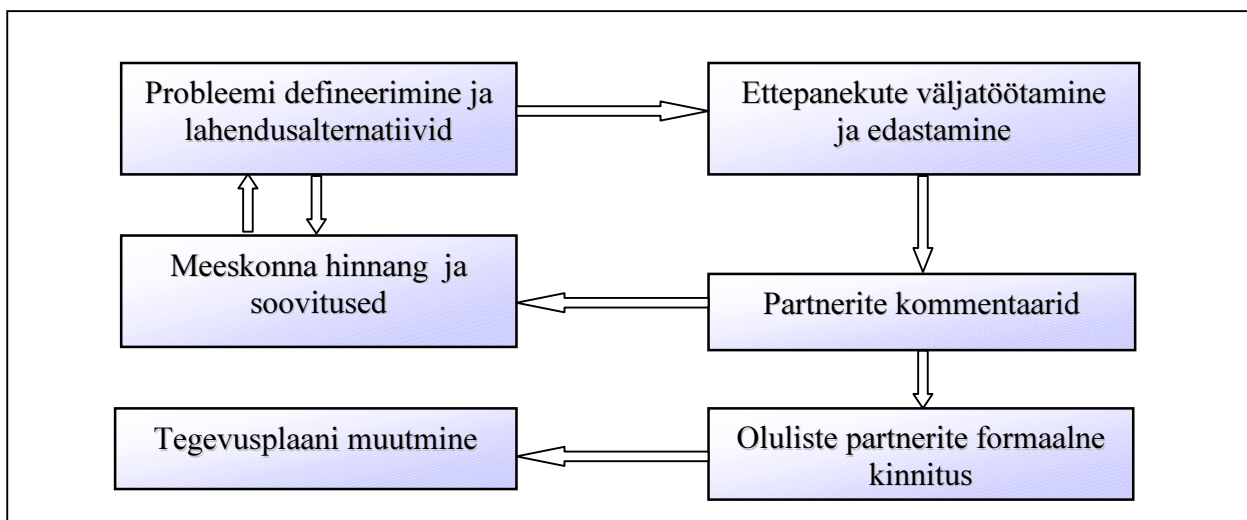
Probleemi defineerimine ja lahendusalternatiivid

Ettepanekute väljatöötamine ja edastamine

Meeskonna hinnang ja soovitused

Partnerite kommentaarid

Tegevusplaani muutmine

Oluliste partnerite formaalne kinnitus